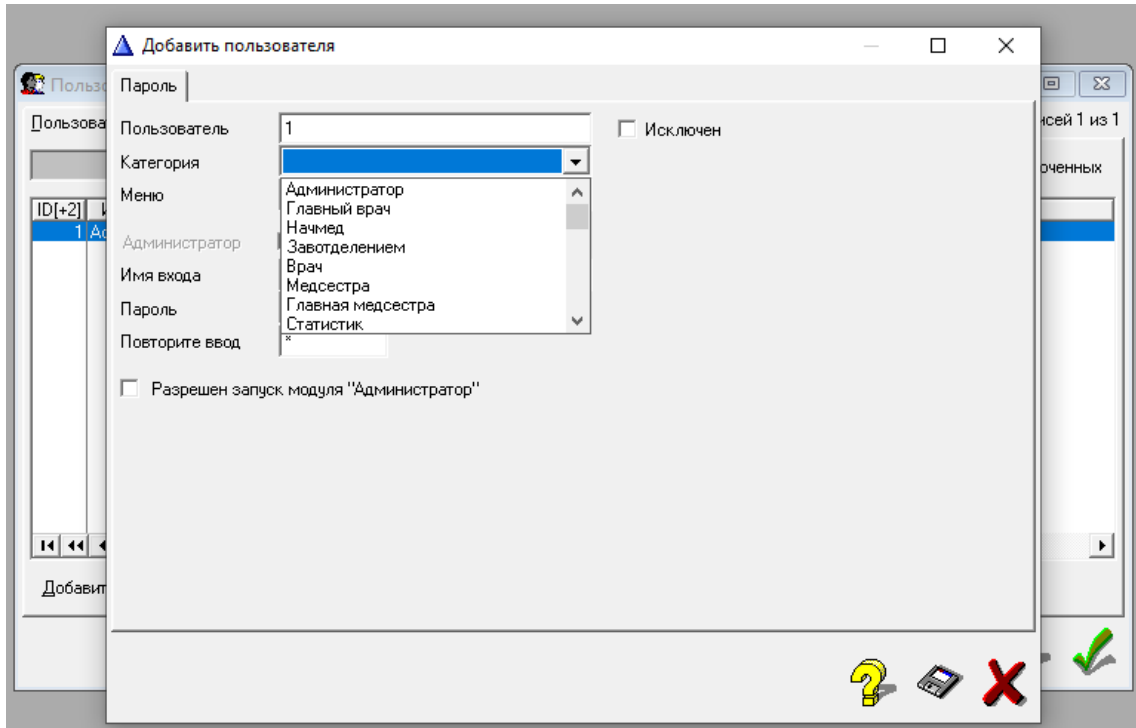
Добавить пользователя

Пользо

Пользова

ID[+2]

1 Ад

Добавит

исей 1 из 1

юченных

Пароль

Пользователь 1

Исключен

Категория

Меню

Администратор
Главный врач
Начмед
Завотделением
Врач
Медсестра
Главная медсестра
Статистик

Администратор

Имя входа

Пароль

Повторите ввод *

Разрешен запуск модуля "Администратор"